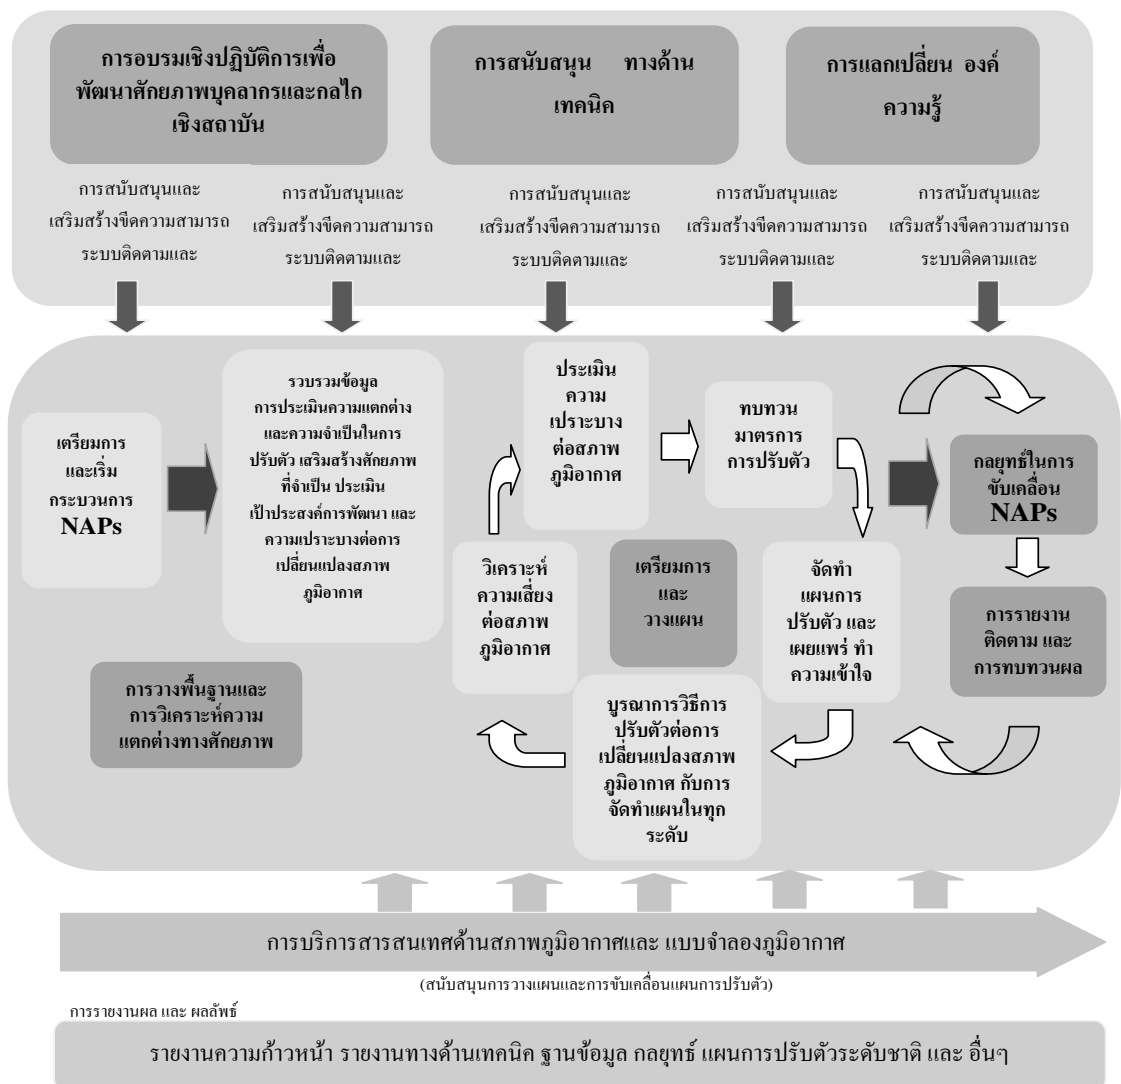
การอบรมเชิงปฏิบัติการเพื่อพัฒนาศักยภาพบุคลากรและกลไกเชิงสถาบัน

การสนับสนุน ทางด้านเทคนิค

การแลกเปลี่ยน องค์ความรู้

การสนับสนุนและเสริมสร้างขีดความสามารถระบบติดตามและ

การสนับสนุนและเสริมสร้างขีดความสามารถระบบติดตามและ

การสนับสนุนและเสริมสร้างขีดความสามารถระบบติดตามและ

การสนับสนุนและเสริมสร้างขีดความสามารถระบบติดตามและ

การสนับสนุนและเสริมสร้างขีดความสามารถระบบติดตามและ

เตรียมการและเริ่มกระบวนการ NAPs

รวบรวมข้อมูล การประเมินความแตกต่างและความจำเป็นในการปรับตัว เสริมสร้างศักยภาพที่จำเป็น ประเมินเป้าประสงค์การพัฒนา และความเปราะบางต่อการเปลี่ยนแปลงสภาพภูมิอากาศ

ประเมินความเปราะบางต่อสภาพภูมิอากาศ

ทบทวนมาตรการการปรับตัว

กลยุทธ์ในการขับเคลื่อน NAPs

วิเคราะห์ความเสี่ยงต่อสภาพภูมิอากาศ

เตรียมการและวางแผน

จัดทำแผนการปรับตัว และเผยแพร่ ทำความเข้าใจ

การรายงานติดตาม และการทบทวนผล

การวางพื้นฐานและการวิเคราะห์ความแตกต่างทางศักยภาพ

บูรณาการวิธีการปรับตัวต่อการเปลี่ยนแปลงสภาพภูมิอากาศ กับการจัดทำแผนในทุกระดับ

การบริการสารสนเทศด้านสภาพภูมิอากาศและ แบบจำลองภูมิอากาศ

(สนับสนุนการวางแผนและการขับเคลื่อนแผนการปรับตัว)

การรายงานผล และ ผลลัพธ์

รายงานความก้าวหน้า รายงานทางด้านเทคนิค ฐานข้อมูล กลยุทธ์ แผนการปรับตัวระดับชาติ และ อื่นๆ